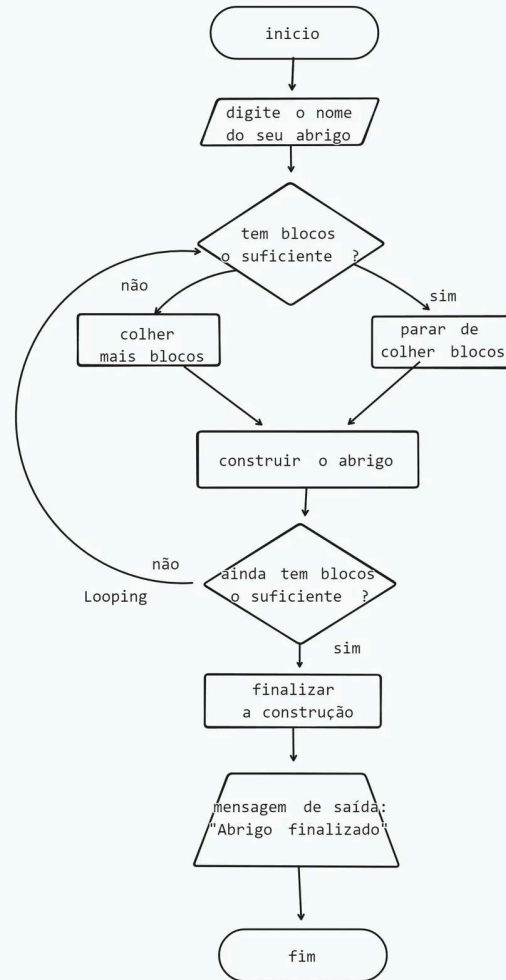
inicio

digite o nome do seu abrigo

tem blocos o suficiente ?

não

sim

colher mais blocos

parar de colher blocos

construir o abrigo

não

Looping

ainda tem blocos o suficiente ?

sim

finalizar a construção

mensagem de saída: "Abrigo finalizado"

fim